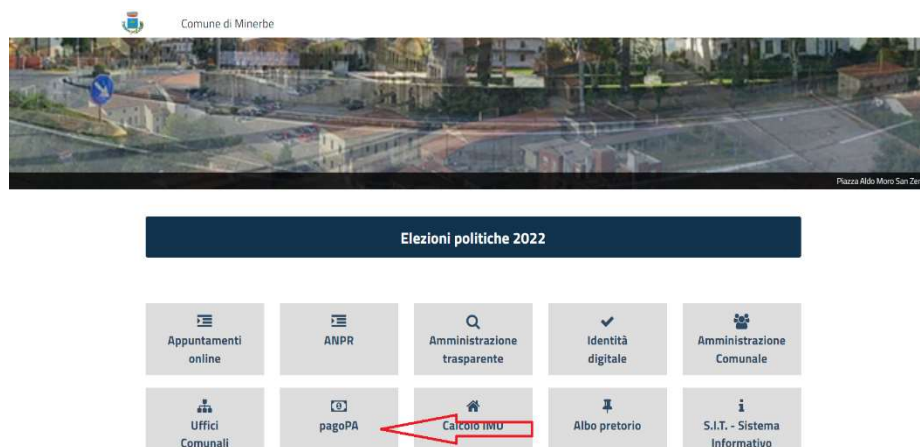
Comune di Minerbe

Piazza Aldo Moro San Ze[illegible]

Elezioni politiche 2022

Appuntamenti online

ANPR

Amministrazione trasparente

Identità digitale

Amministrazione Comunale

Uffici Comunali

pagoPA

Calcolo IMU

Albo pretorio

S.I.T. - Sistema Informativo